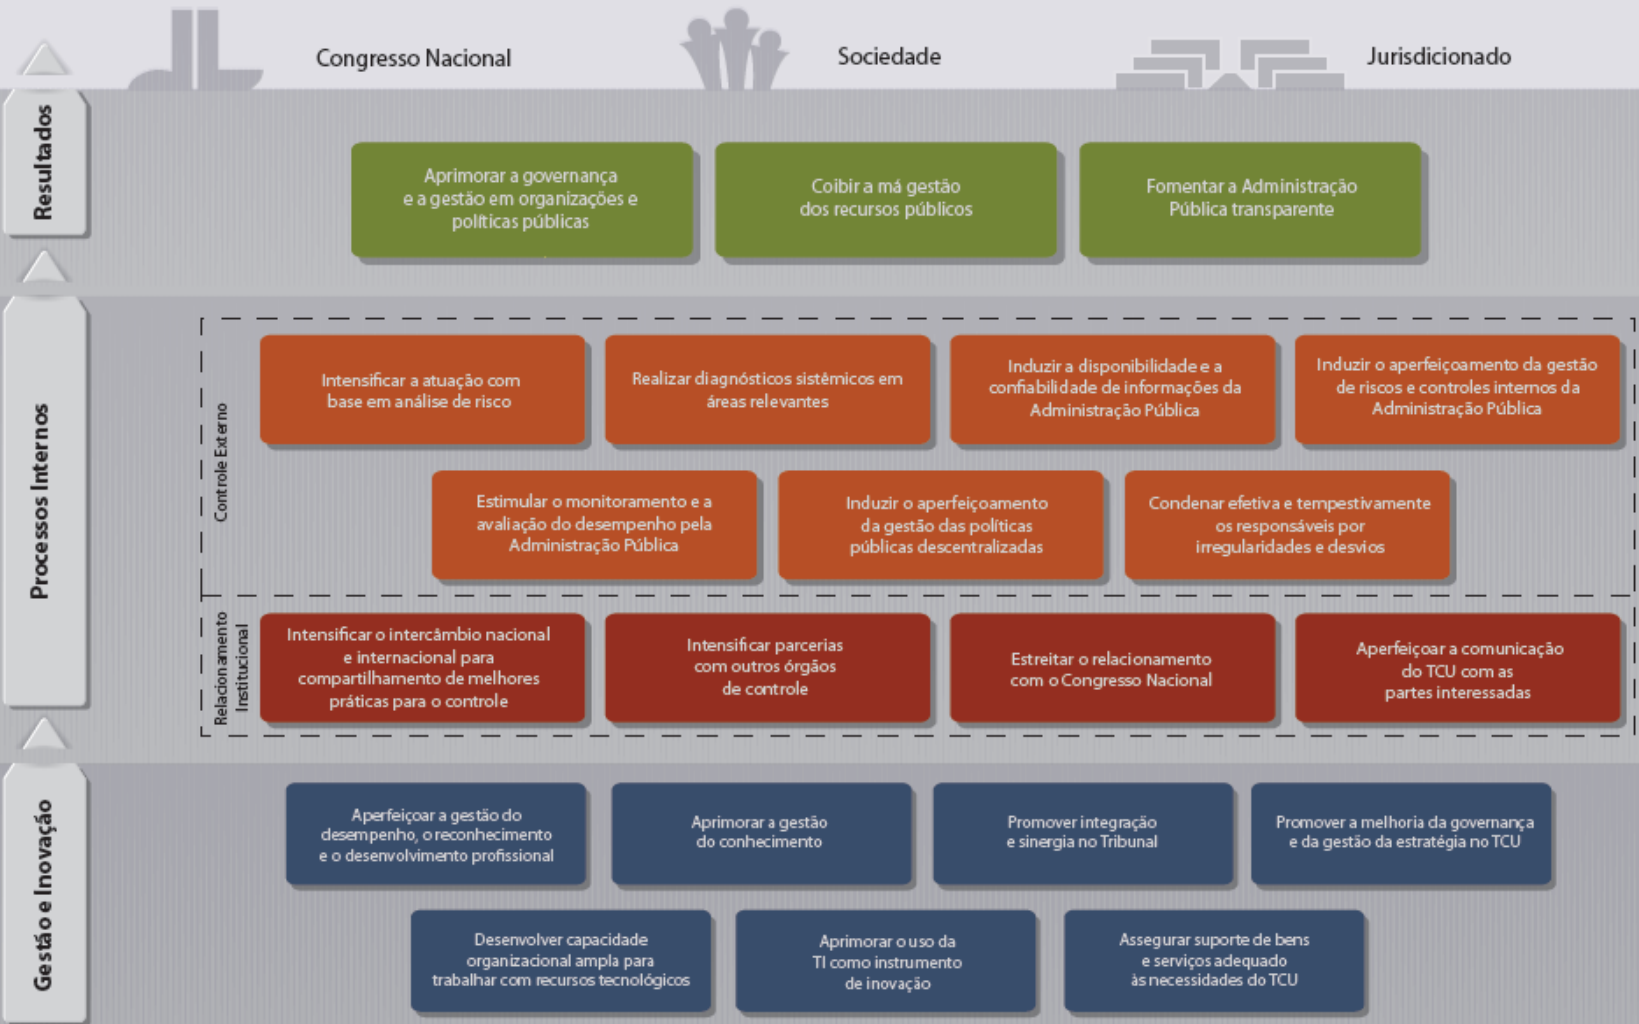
Congresso Nacional

Sociedade

Jurisdicionado

Resultados

Aprimorar a governança e a gestão em organizações e políticas públicas

Coibir a má gestão dos recursos públicos

Fomentar a Administração Pública transparente

Processos Internos

Controle Externo

Intensificar a atuação com base em análise de risco

Realizar diagnósticos sistêmicos em áreas relevantes

Induzir a disponibilidade e a confiabilidade de informações da Administração Pública

Induzir o aperfeiçoamento da gestão de riscos e controles internos da Administração Pública

Estimular o monitoramento e a avaliação do desempenho pela Administração Pública

Induzir o aperfeiçoamento da gestão das políticas públicas descentralizadas

Condenar efetiva e tempestivamente os responsáveis por irregularidades e desvios

Relacionamento Institucional

Intensificar o intercâmbio nacional e internacional para compartilhamento de melhores práticas para o controle

Intensificar parcerias com outros órgãos de controle

Estreitar o relacionamento com o Congresso Nacional

Aperfeiçoar a comunicação do TCU com as partes interessadas

Gestão e Inovação

Aperfeiçoar a gestão do desempenho, o reconhecimento e o desenvolvimento profissional

Aprimorar a gestão do conhecimento

Promover integração e sinergia no Tribunal

Promover a melhoria da governança e da gestão da estratégia no TCU

Desenvolver capacidade organizacional ampla para trabalhar com recursos tecnológicos

Aprimorar o uso da TI como instrumento de inovação

Assegurar suporte de bens e serviços adequado às necessidades do TCU